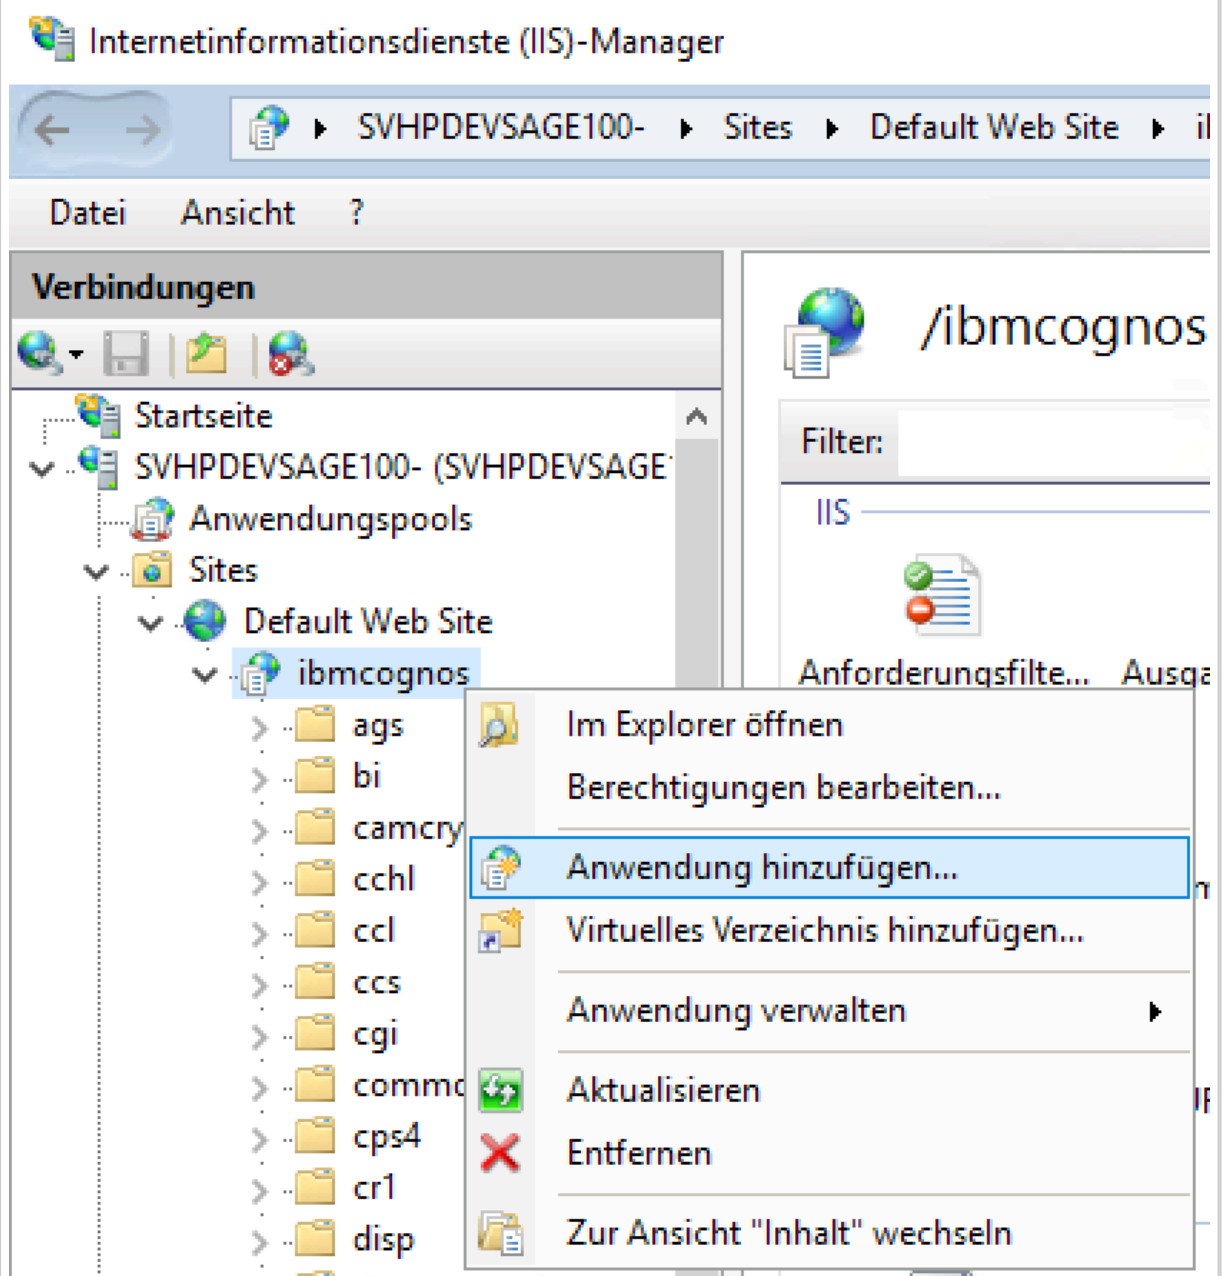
Internetinformationsdienste (IIS)-Manager

SVHPDEVSAGE100- ▸ Sites ▸ Default Web Site ▸ i

Datei Ansicht ?

Verbindungen

Startseite
SVHPDEVSAGE100- (SVHPDEVSAGE
Anwendungspools
Sites
Default Web Site
ibmcognos
ags
bi
camcry
cchl
ccl
ccs
cgi
commo
cps4
cr1
disp

/ibmcognos

Filter:

IIS

Anforderungsfilte... Ausga

Im Explorer öffnen
Berechtigungen bearbeiten...
Anwendung hinzufügen...
Virtuelles Verzeichnis hinzufügen...
Anwendung verwalten
Aktualisieren
Entfernen
Zur Ansicht "Inhalt" wechseln